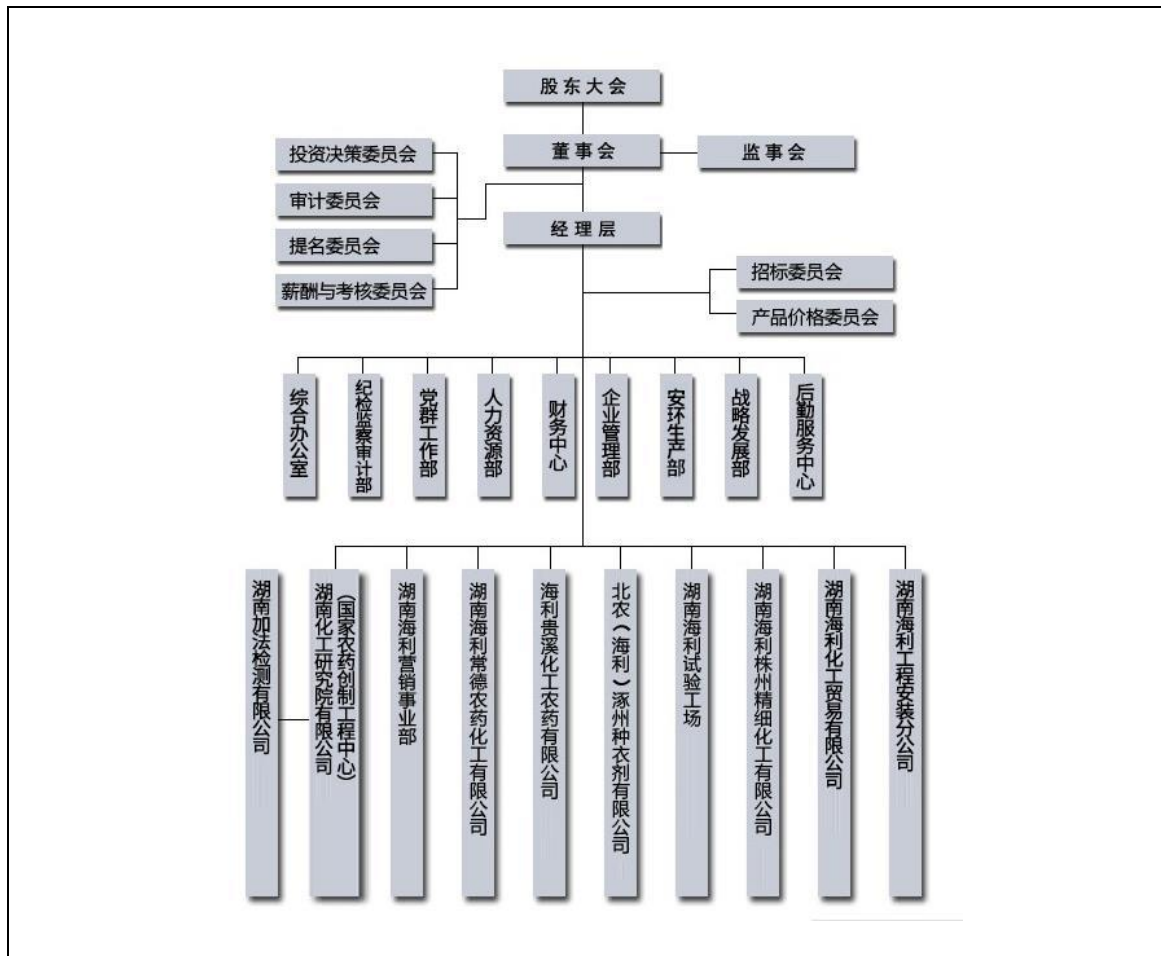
股东大会

投资决策委员会

审计委员会

提名委员会

薪酬与考核委员会

董事会

监事会

经理层

招标委员会

产品价格委员会

综合办公室

纪检监察审计部

党群工作部

人力资源部

财务中心

企业管理部

安环生产部

战略发展部

后勤服务中心

湖南加法检测有限公司

湖南化工研究院有限公司(国家农药创制工程中心)

湖南海利营销事业部

湖南海利常德农药化工有限公司

海利贵溪化工农药有限公司

北农(海利)涿州种衣剂有限公司

湖南海利试验工场

湖南海利株州精细化工有限公司

湖南海利化工贸易有限公司

湖南海利工程安装分公司